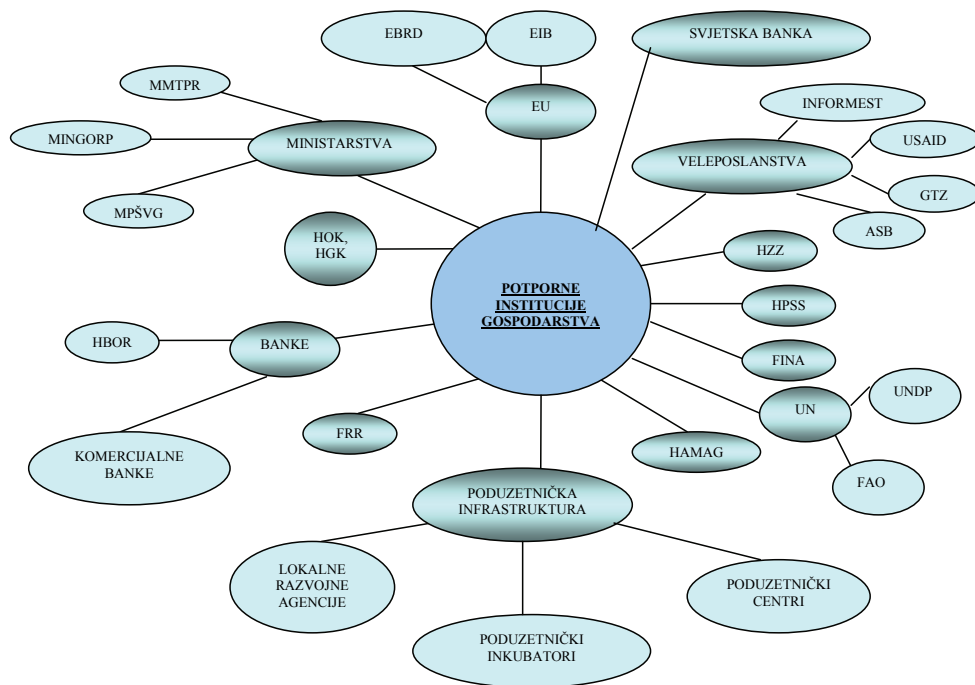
EBRD

EIB

SVJETSKA BANKA

MMTPR

EU

INFORMEST

MINGORP

MINISTARSTVA

USAID

VELEPOSLANSTVA

MPŠVG

GTZ

ASB

HOK, HGK

HZZ

POTPORNE INSTITUCIJE GOSPODARSTVA

HPSS

HBOR

BANKE

FINA

UNDP

UN

FRR

KOMERCIJALNE BANKE

HAMAG

FAO

PODUZETNIČKA INFRASTRUKTURA

LOKALNE RAZVOJNE AGENCIJE

PODUZETNIČKI CENTRI

PODUZETNIČKI INKUBATORI